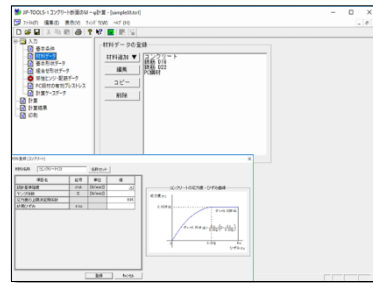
JIP-TOOL(S-1 コンクリート断面計算 ~ ω計算 - [sampleXX.txt]

ファイル(F) 編集(E) 表示(V) ウィンドウ(W) ヘルプ(H)

入力
基本条件
材料データ
基準寸法データ
鉄筋配置データ
荷重ケース・組合せデータ
PC鋼材の有効プレストレス
計算ケースデータ
計算
計算結果
印刷

材料データの登録

材料追加 ▼

編集

コピー

削除

コンクリート
鉄筋 D16
鉄筋 D22
PC鋼材

材料登録 (コンクリート)

材料名称 [コンクリート]

| 項目名 | 記号 | 単位 | 値 |
|---|---|---|---|
| 設計基準強度 | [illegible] | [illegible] | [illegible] |
| ヤング係数 | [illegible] | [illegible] | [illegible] |
| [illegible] | | | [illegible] |
| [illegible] | | | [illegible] |

コンクリートの応力度－ひずみ曲線

登録

キャンセル